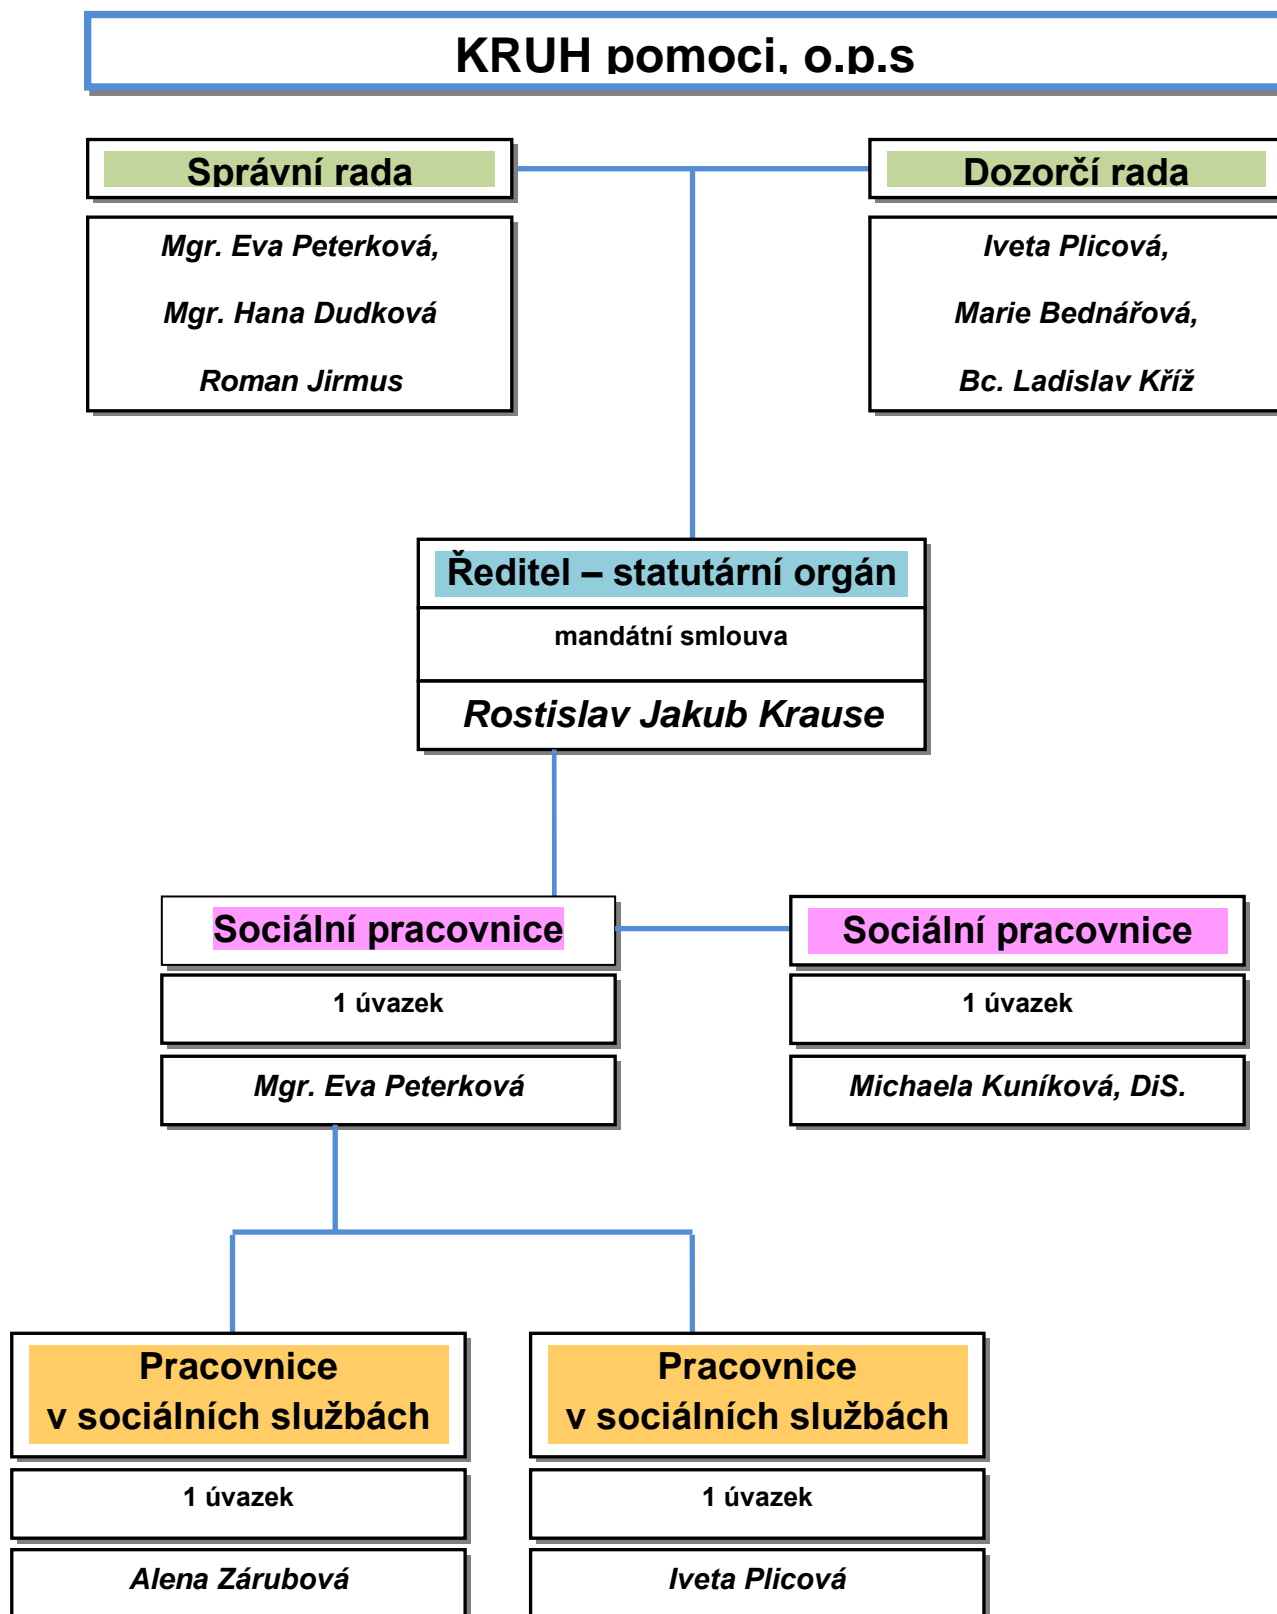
KRUH pomoci, o.p.s

Správní rada

Mgr. Eva Peterková,

Mgr. Hana Dudková

Roman Jirmus

Dozorčí rada

Iveta Plicová,

Marie Bednářová,

Bc. Ladislav Kříž

Ředitel – statutární orgán

mandátní smlouva

Rostislav Jakub Krause

Sociální pracovnice

1 úvazek

Mgr. Eva Peterková

Sociální pracovnice

1 úvazek

Michaela Kuníková, DiS.

Pracovnice v sociálních službách

1 úvazek

Alena Zárubová

Pracovnice v sociálních službách

1 úvazek

Iveta Plicová